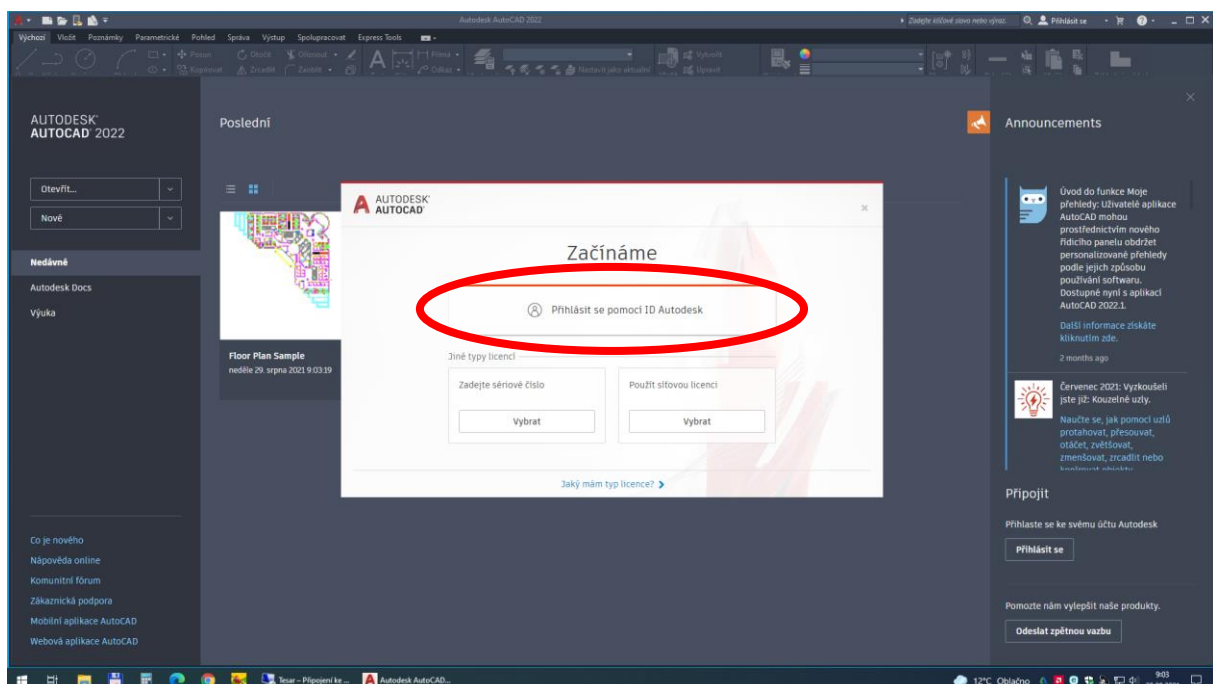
Autodesk AutoCAD 2022

Zadejte klíčové slovo nebo výraz. Přihlásit se

Výchozí Vložit Poznámky Parametrické Pohled Správa Výstup Spolupracovat Express Tools

Posun Otočit Oříznout Kopírovat Zrcadlit Zaoblit Pole Text Kóta Odkaz Nastavit jako aktuální Vytvořit Upravit

AUTODESK AUTOCAD 2022

Otevřít...

Nové

Nedávné

Autodesk Docs

Výuka

Co je nového

Nápověda online

Komunitní fórum

Zákaznická podpora

Mobilní aplikace AutoCAD

Webová aplikace AutoCAD

Poslední

Floor Plan Sample

neděle 29. srpna 2021 9:03:19

AUTODESK AUTOCAD

Začínáme

Přihlásit se pomocí ID Autodesk

Jiné typy licencí

Zadejte sériové číslo

Vybrat

Použít síťovou licenci

Vybrat

Jaký mám typ licence?

Announcements

Úvod do funkce Moje přehledy: Uživatelé aplikace AutoCAD mohou prostřednictvím nového řídicího panelu obdržet personalizované přehledy podle jejich způsobu používání softwaru. Dostupné nyní s aplikací AutoCAD 2022.1.

Další informace získáte kliknutím zde.

2 months ago

Červenec 2021: Vyzkoušeli jste již: Kouzelné uzly.

Naučte se, jak pomocí uzlů protahovat, přesouvat, otáčet, zvětšovat, zmenšovat, zrcadlit nebo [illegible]

Připojit

Přihlaste se ke svému účtu Autodesk

Přihlásit se

Pomozte nám vylepšit naše produkty.

Odeslat zpětnou vazbu

Tesar – Připojení ke ... Autodesk AutoCAD...

12°C Oblačno 9:03